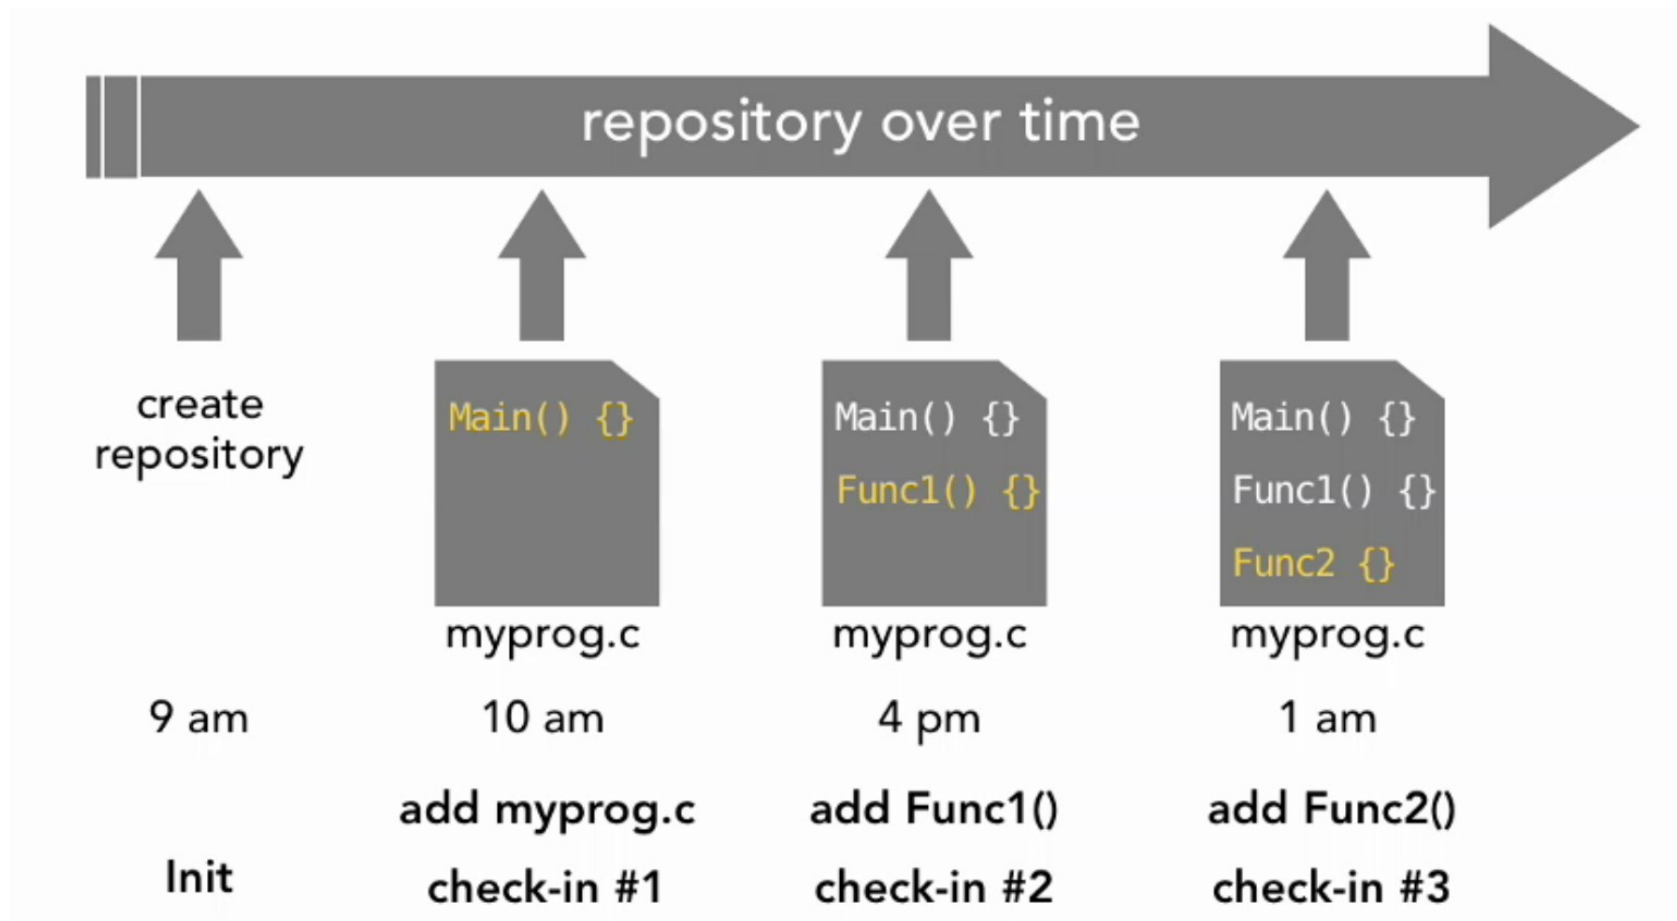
repository over time

create repository

9 am

Init

Main() {}

myprog.c

10 am

add myprog.c

check-in #1

Main() {}

Func1() {}

myprog.c

4 pm

add Func1()

check-in #2

Main() {}

Func1() {}

Func2 {}

myprog.c

1 am

add Func2()

check-in #3